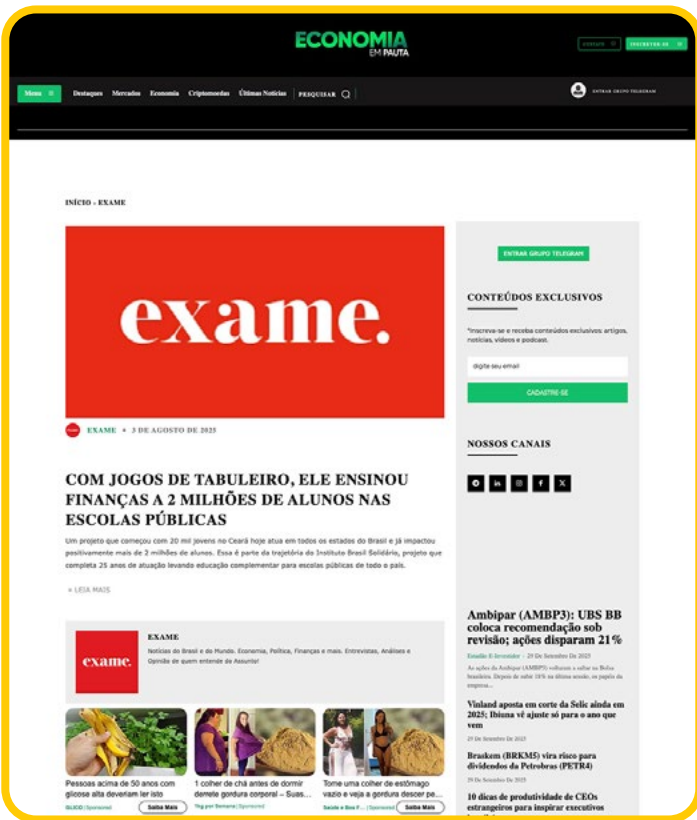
ECONOMIA EM PAUTA

CONTATO INSCREVER-SE

Menu Destaques Mercados Economia Criptomoedas Últimas Notícias PESQUISAR

ENTRAR GRUPO TELEGRAM

INÍCIO › EXAME

exame.

EXAME • 3 DE AGOSTO DE 2025

COM JOGOS DE TABULEIRO, ELE ENSINOU FINANÇAS A 2 MILHÕES DE ALUNOS NAS ESCOLAS PÚBLICAS

Um projeto que começou com 20 mil jovens no Ceará hoje atua em todos os estados do Brasil e já impactou positivamente mais de 2 milhões de alunos. Essa é parte da trajetória do Instituto Brasil Solidário, projeto que completa 25 anos de atuação levando educação complementar para escolas públicas de todo o país.

» LEIA MAIS

exame.

EXAME

Notícias do Brasil e do Mundo. Economia, Política, Finanças e mais. Entrevistas, Análises e Opinião de quem entende do Assunto!

Pessoas acima de 50 anos com glicose alta deveriam ler isto
GLICO | Sponsored
Saiba Mais

1 colher de chá antes de dormir derrete gordura corporal – Suas...
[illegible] | Sponsored

Tome uma colher de estômago vazio e veja a gordura descer pe...
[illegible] | Sponsored
Saiba Mais

ENTRAR GRUPO TELEGRAM

CONTEÚDOS EXCLUSIVOS

*Inscreva-se e receba conteúdos exclusivos: artigos, notícias, vídeos e podcast.

digite seu email

CADASTRE-SE

NOSSOS CANAIS

Ambipar (AMBP3): UBS BB coloca recomendação sob revisão; ações disparam 21%

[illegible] · 29 De Setembro De 2025

As ações da Ambipar (AMBP3) voltaram a subir na Bolsa brasileira. Depois de subir 18% na última sessão, os papéis da empresa...

Vinland aposta em corte da Selic ainda em 2025; Ibiuna vê ajuste só para o ano que vem

29 De Setembro De 2025

Braskem (BRKM5) vira risco para dividendos da Petrobras (PETR4)

29 De Setembro De 2025

10 dicas de produtividade de CEOs estrangeiros para inspirar executivos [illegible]